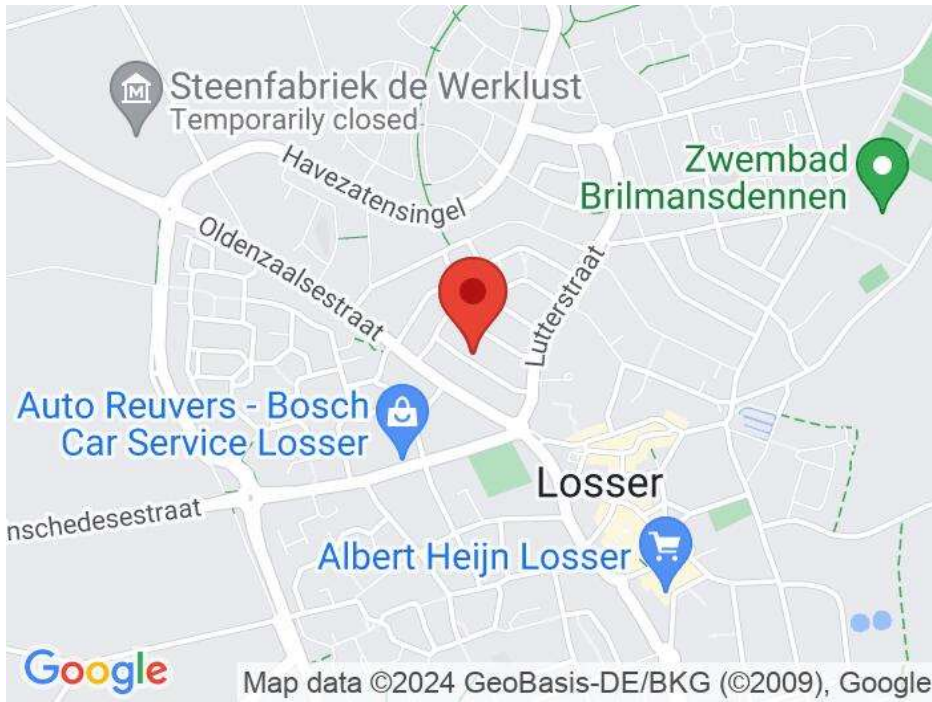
Steenfabriek de Werklust
Temporarily closed

Zwembad Brilmansdennen

Havezatensingel

Oldenzaalsestraat

Lutterstraat

Auto Reuvers - Bosch Car Service Losser

Losser

nschedesestraat

Albert Heijn Losser

Google

Map data ©2024 GeoBasis-DE/BKG (©2009), Google